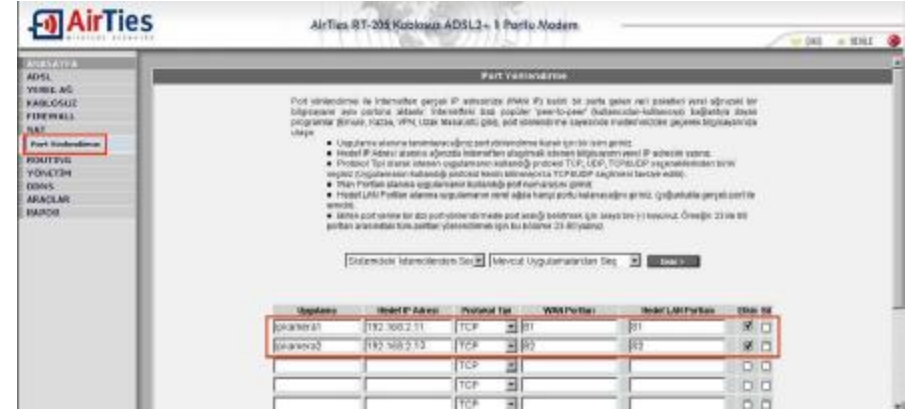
AirTies

AirTies RT-205 Kablosuz ADSL2+ 1 Portlu Modem

ÇIKIŞ | YENİLE

ANASAYFA
ADSL
YEREL AĞ
KABLOSUZ
FIREWALL
NAT
Port Yönlendirme
ROUTING
YÖNETİM
DDNS
ARAÇLAR
RAPOR

Port Yönlendirme

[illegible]

Sistemdeki İsimlerinden Seç | Mevcut Uygulamalardan Seç | Ekle >

| Uygulama | Hedef IP Adresi | Protokol Tipi | WAN Portları | Hedef LAN Portları | Etkin | Sil |
|---|---|---|---|---|---|---|
| ipkamera1 | 192.168.2.11 | TCP | 81 | 81 | ☑ | ☐ |
| ipkamera2 | 192.168.2.12 | TCP | 82 | 82 | ☑ | ☐ |
| | | TCP | | | ☐ | ☐ |
| | | TCP | | | ☐ | ☐ |
| | | TCP | | | | |